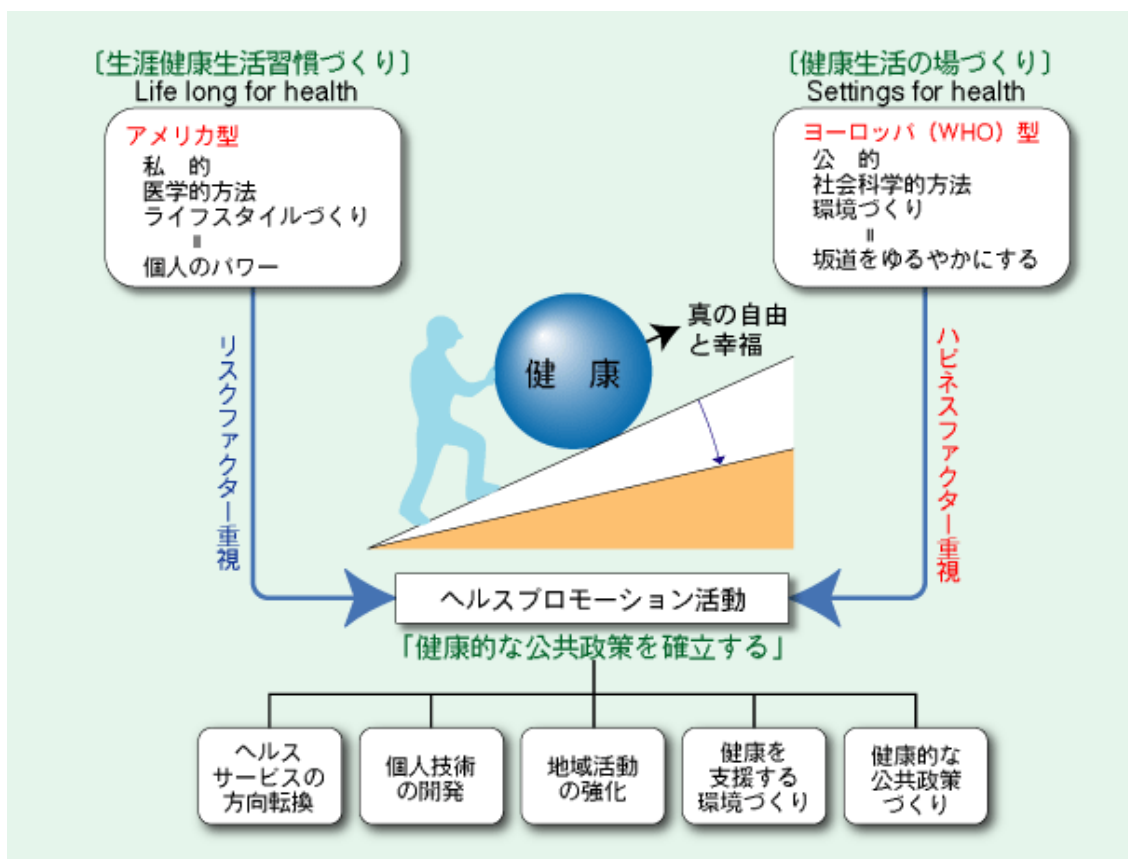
〔生涯健康生活習慣づくり〕
Life long for health

アメリカ型
私　的
医学的方法
ライフスタイルづくり
॥
個人のパワー

〔健康生活の場づくり〕
Settings for health

ヨーロッパ（WHO）型
公　的
社会科学的方法
環境づくり
॥
坂道をゆるやかにする

リスクファクター重視

健　康

真の自由と幸福

ハピネスファクター重視

ヘルスプロモーション活動

「健康的な公共政策を確立する」

ヘルスサービスの方向転換

個人技術の開発

地域活動の強化

健康を支援する環境づくり

健康的な公共政策づくり